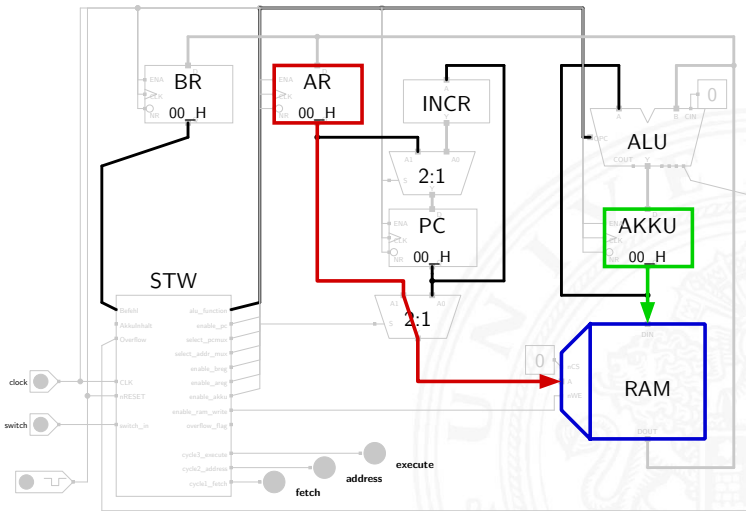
BR
ENA
CLK
NR
00_H

AR
ENA
CLK
NR
00_H

INCR
A
Y

A1
A0
S
2:1

PC
ENA
CLK
NR
00_H

ALU
A
B
CIN
0
OPC
COUT
Y

AKKU
ENA
CLK
NR
00_H

STW
Befehl
Akkuinhalt
Overflow
CLK
nRESET
switch_in
alu_function
enable_pc
select_pcmux
select_addr_mux
enable_breg
enable_areg
enable_akku
enable_ram_write
overflow_flag
cycle3_execute
cycle2_address
cycle1_fetch

A1
A0
S
2:1

0
nCS
A
nWE
DIN
RAM
DOUT

clock
switch

execute
address
fetch